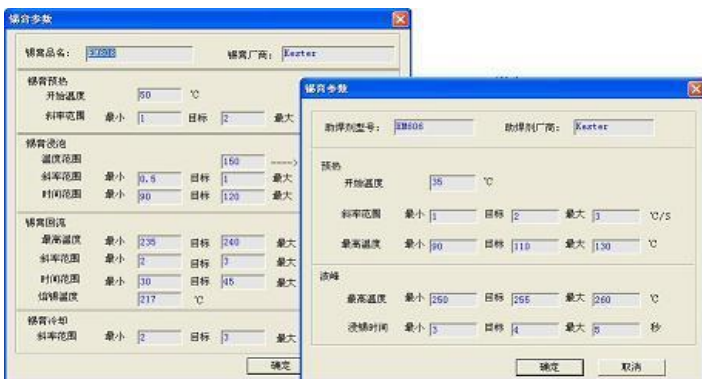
锡膏参数

锡膏品名: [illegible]
锡膏厂商: Kester

锡膏预热
开始温度 50 ℃
斜率范围 最小 1 目标 2 最大

锡膏浸泡
温度范围 150 ---->
斜率范围 最小 0.5 目标 1 最大
时间范围 最小 90 目标 120 最大

锡膏回流
最高温度 最小 235 目标 240 最大
斜率范围 最小 2 目标 3 最大
时间范围 最小 30 目标 45 最大
熔锡温度 217 ℃

锡膏冷却
斜率范围 最小 2 目标 3 最大

确定

锡膏参数

助焊剂型号: EM606
助焊剂厂商: Kester

预热
开始温度 35 ℃
斜率范围 最小 1 目标 2 最大 3 ℃/S
最高温度 最小 90 目标 110 最大 130 ℃

波峰
最高温度 最小 250 目标 255 最大 260 ℃
浸锡时间 最小 3 目标 4 最大 5 秒

确定
取消